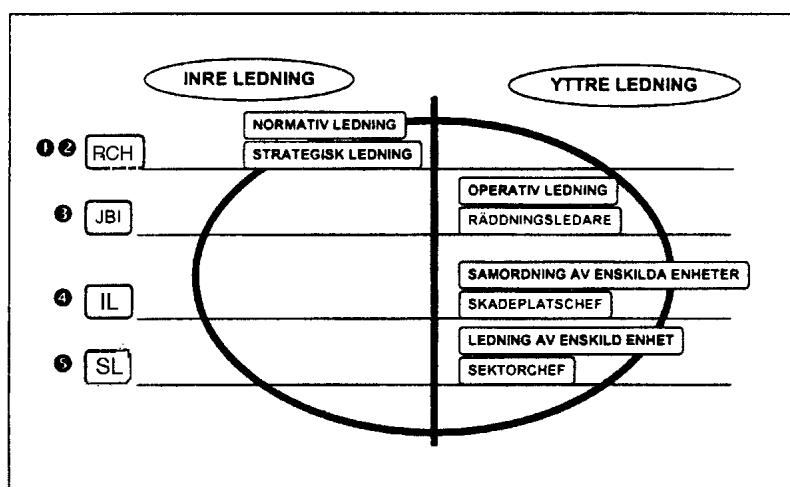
INRE LEDNING

YTTRE LEDNING

NORMATIV LEDNING

❶❷ RCH

STRATEGISK LEDNING

OPERATIV LEDNING

❸ JBI

RÄDDNINGSLEDARE

SAMORDNING AV ENSKILDA ENHETER

❹ IL

SKADEPLATSCHEF

LEDNING AV ENSKILD ENHET

❺ SL

SEKTORCHEF